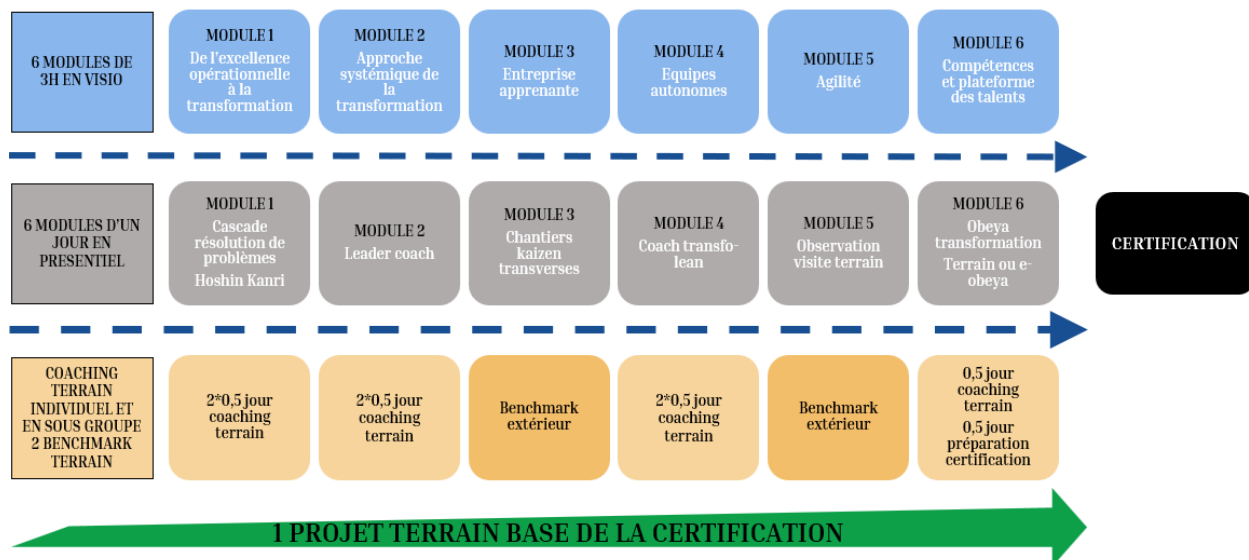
6 MODULES DE 3H EN VISIO

MODULE 1
De l'excellence opérationnelle à la transformation

MODULE 2
Approche systémique de la transformation

MODULE 3
Entreprise apprenante

MODULE 4
Equipes autonomes

MODULE 5
Agilité

MODULE 6
Compétences et plateforme des talents

6 MODULES D'UN JOUR EN PRESENTIEL

MODULE 1
Cascade résolution de problèmes
Hoshin Kanri

MODULE 2
Leader coach

MODULE 3
Chantiers kaizen transverses

MODULE 4
Coach transfo-lean

MODULE 5
Observation visite terrain

MODULE 6
Obeya transformation
Terrain ou e-obeya

CERTIFICATION

COACHING TERRAIN INDIVIDUEL ET EN SOUS GROUPE 2 BENCHMARK TERRAIN

2*0,5 jour coaching terrain

2*0,5 jour coaching terrain

Benchmark extérieur

2*0,5 jour coaching terrain

Benchmark extérieur

0,5 jour coaching terrain
0,5 jour préparation certification

1 PROJET TERRAIN BASE DE LA CERTIFICATION